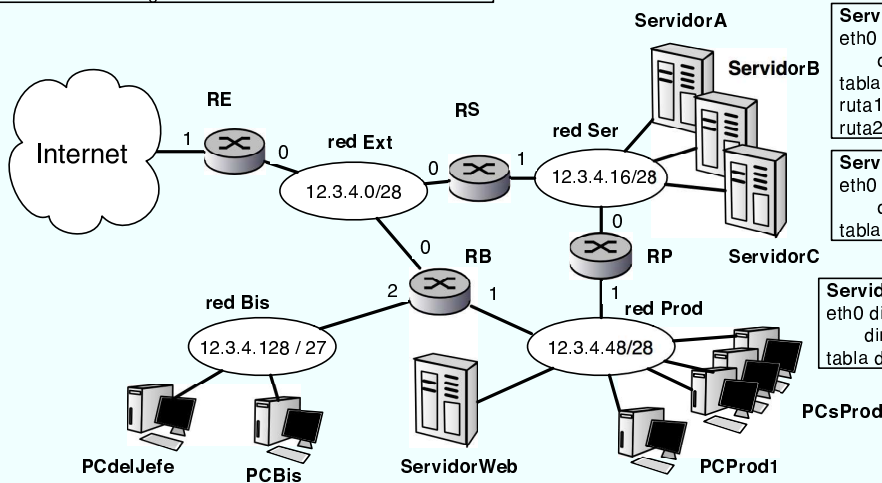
ServidorA

ServidorB

RE

RS

red Ser

1

0

red Ext

0

1

Internet

12.3.4.0/28

12.3.4.16/28

0

0

RB

RP

ServidorC

red Bis

2

1

1

red Prod

12.3.4.128 / 27

12.3.4.48/28

PCdelJefe

PCBis

ServidorWeb

PCProd1

PCsProd

Serv
eth0
d
tabla
ruta1
ruta2

Serv
eth0
d
tabla

Servid
eth0 di
dir
tabla d